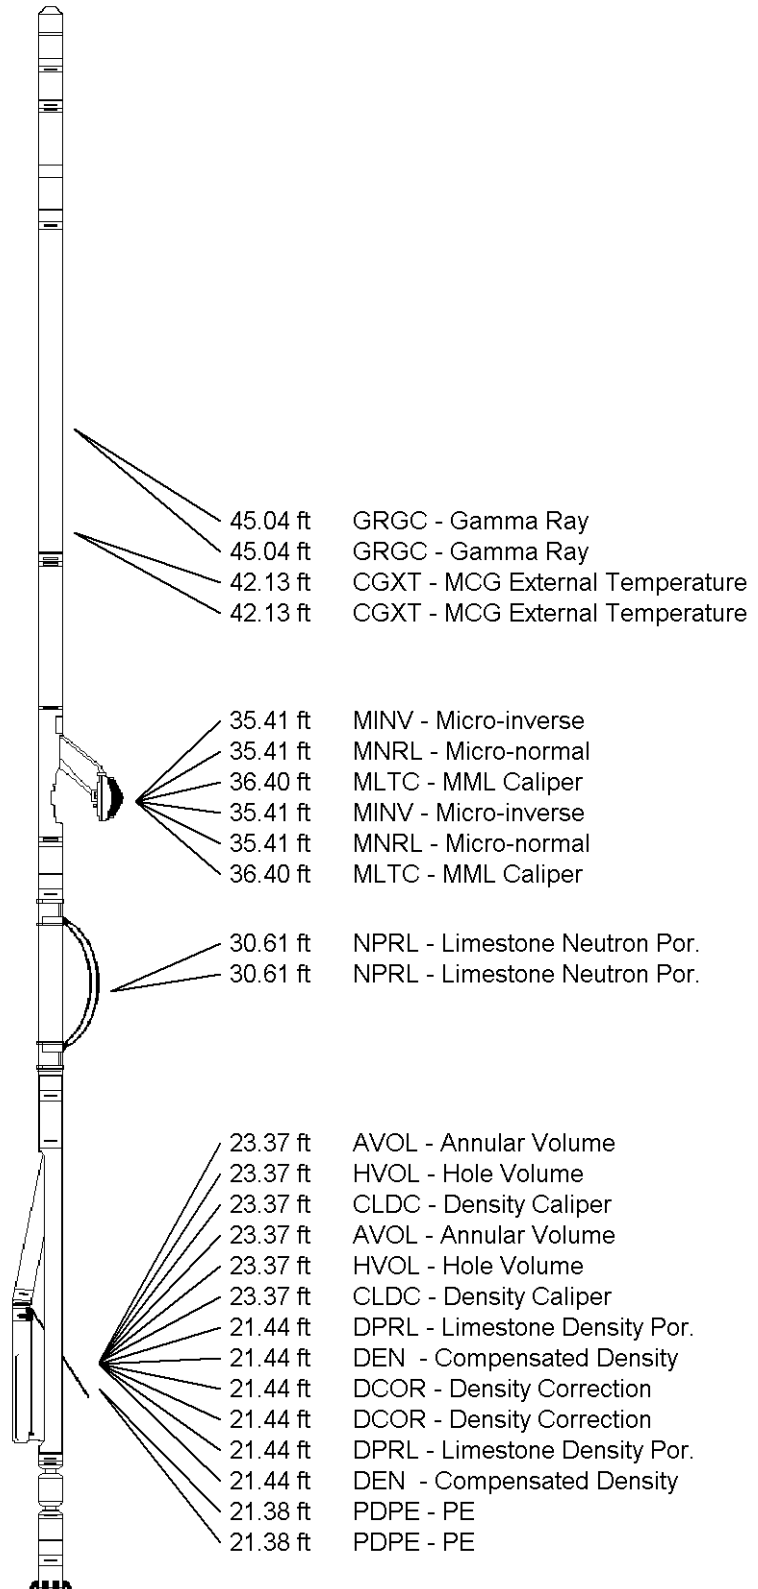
45.04 ft GRGC - Gamma Ray
45.04 ft GRGC - Gamma Ray
42.13 ft CGXT - MCG External Temperature
42.13 ft CGXT - MCG External Temperature

35.41 ft MINV - Micro-inverse
35.41 ft MNRL - Micro-normal
36.40 ft MLTC - MML Caliper
35.41 ft MINV - Micro-inverse
35.41 ft MNRL - Micro-normal
36.40 ft MLTC - MML Caliper

30.61 ft NPRL - Limestone Neutron Por.
30.61 ft NPRL - Limestone Neutron Por.

23.37 ft AVOL - Annular Volume
23.37 ft HVOL - Hole Volume
23.37 ft CLDC - Density Caliper
23.37 ft AVOL - Annular Volume
23.37 ft HVOL - Hole Volume
23.37 ft CLDC - Density Caliper
21.44 ft DPRL - Limestone Density Por.
21.44 ft DEN - Compensated Density
21.44 ft DCOR - Density Correction
21.44 ft DCOR - Density Correction
21.44 ft DPRL - Limestone Density Por.
21.44 ft DEN - Compensated Density
21.38 ft PDPE - PE
21.38 ft PDPE - PE